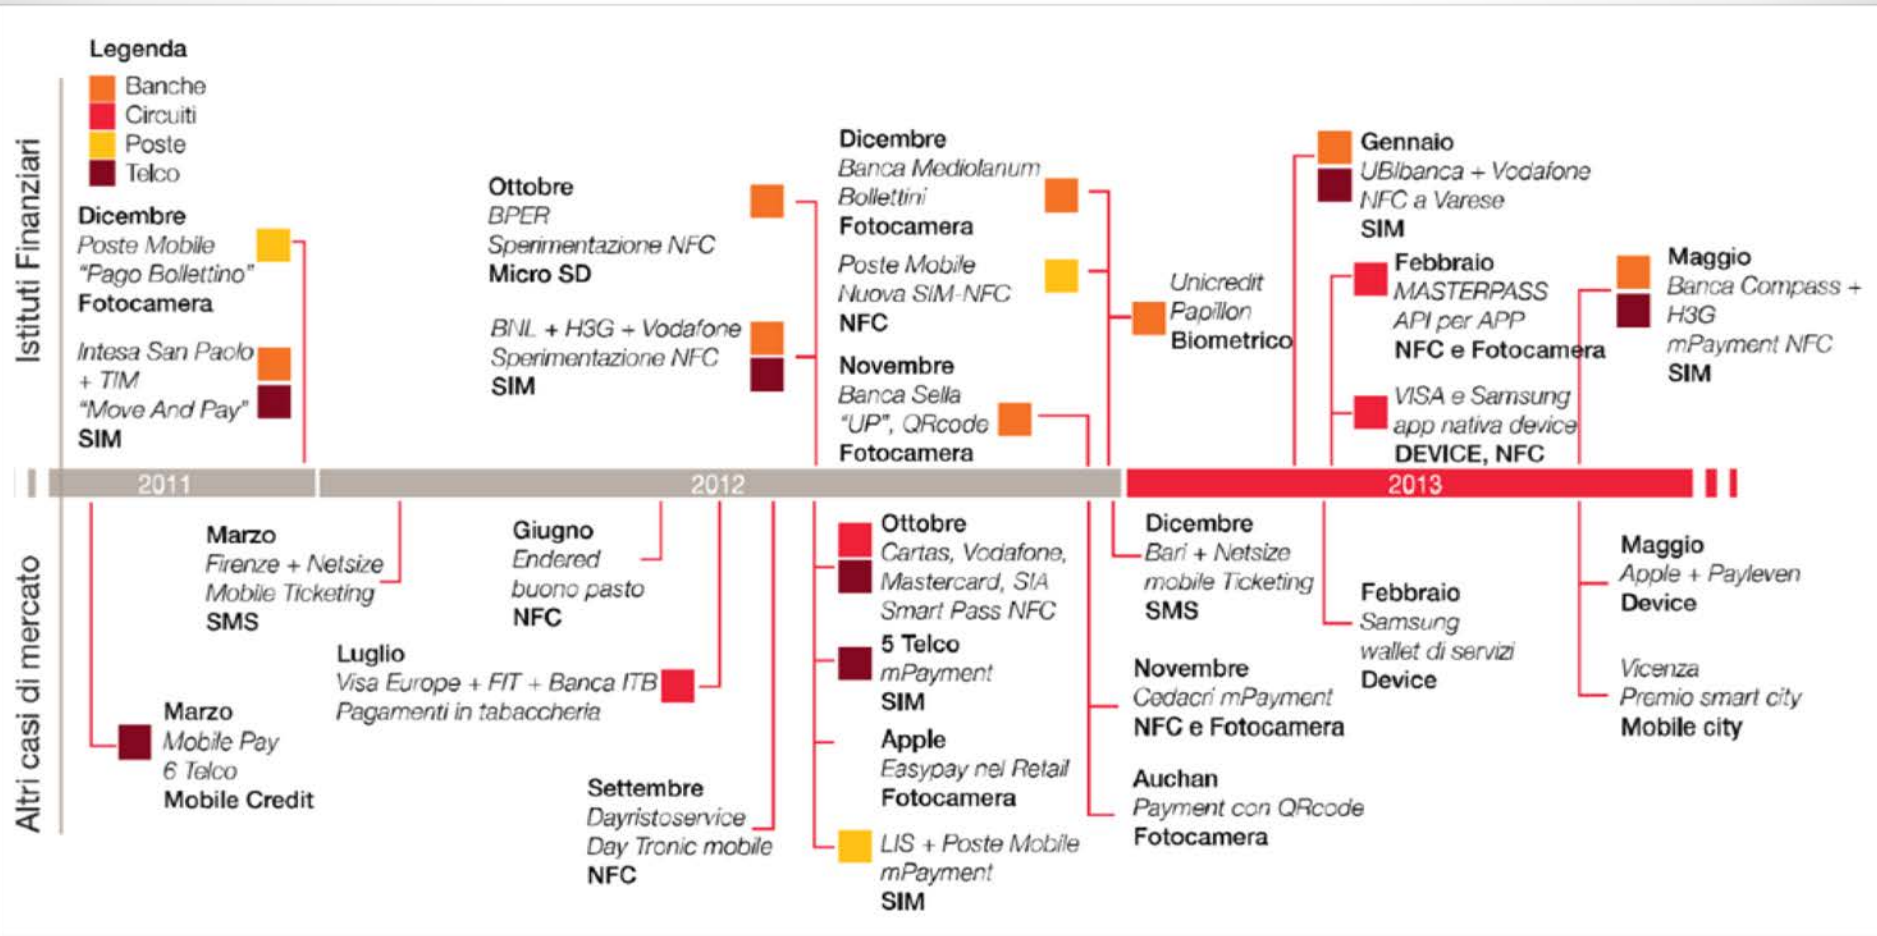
Legenda
Banche
Circuiti
Poste
Telco

Istituti Finanziari

Dicembre
Poste Mobile
"Pago Bollettino"
Fotocamera

Intesa San Paolo + TIM
"Move And Pay"
SIM

Ottobre
BPER
Sperimentazione NFC
Micro SD

BNL + H3G + Vodafone
Sperimentazione NFC
SIM

Dicembre
Banca Mediolanum
Bollettini
Fotocamera

Poste Mobile
Nuova SIM-NFC
NFC

Novembre
Banca Sella
"UP", QRcode
Fotocamera

Unicredit
Papillon
Biometrico

Gennaio
UBIbanca + Vodafone
NFC a Varese
SIM

Febbraio
MASTERPASS
API per APP
NFC e Fotocamera

VISA e Samsung
app nativa device
DEVICE, NFC

Maggio
Banca Compass + H3G
mPayment NFC
SIM

2011
2012
2013

Altri casi di mercato

Marzo
Firenze + Netsize
Mobile Ticketing
SMS

Marzo
Mobile Pay
6 Telco
Mobile Credit

Luglio
Visa Europe + FIT + Banca ITB
Pagamenti in tabaccheria

Giugno
Endered
buono pasto
NFC

Settembre
Dayristoservice
Day Tronic mobile
NFC

Ottobre
Cartas, Vodafone,
Mastercard, SIA
Smart Pass NFC

5 Telco
mPayment
SIM

Apple
Easypay nel Retail
Fotocamera

LIS + Poste Mobile
mPayment
SIM

Dicembre
Bari + Netsize
mobile Ticketing
SMS

Novembre
Cedacri mPayment
NFC e Fotocamera

Auchan
Payment con QRcode
Fotocamera

Febbraio
Samsung
wallet di servizi
Device

Maggio
Apple + Payleven
Device

Vicenza
Premio smart city
Mobile city